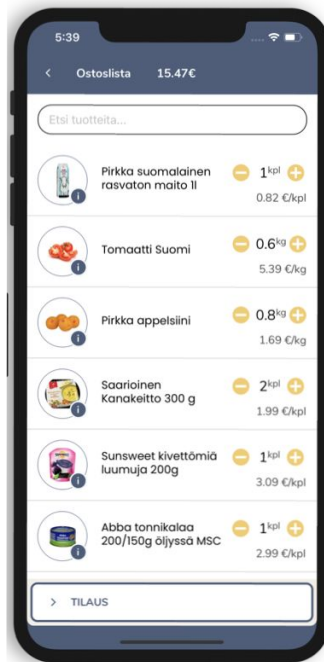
5:39

< Ostoslista 15.47€

Etsi tuotteita...

Pirkka suomalainen rasvaton maito 1l
$1^{kpl}$
0.82 €/kpl

Tomaatti Suomi
$0.6^{kg}$
5.39 €/kg

Pirkka appelsiini
$0.8^{kg}$
1.69 €/kg

Saarioinen Kanakeitto 300 g
$2^{kpl}$
1.99 €/kpl

Sunsweet kivettömiä luumuja 200g
$1^{kpl}$
3.09 €/kpl

Abba tonnikalaa 200/150g öljyssä MSC
$1^{kpl}$
2.99 €/kpl

> TILAUS